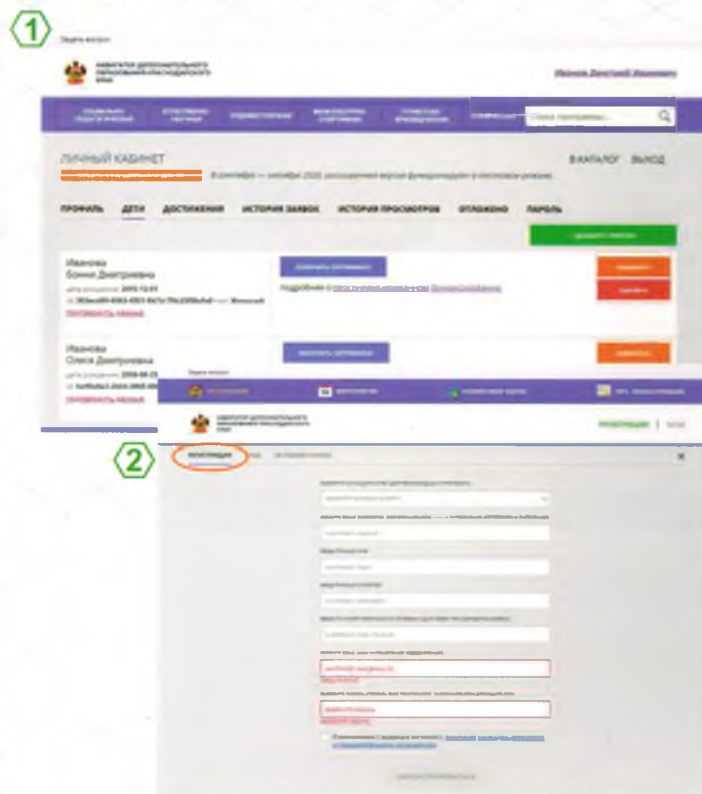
1

НАВИГАТОР ДОПОЛНИТЕЛЬНОГО ОБРАЗОВАНИЯ КРАСНОДАРСКОГО КРАЯ

Иванов Дмитрий Иванович

Поиск программы...

ЛИЧНЫЙ КАБИНЕТ

В КАТАЛОГ ВЫХОД

В сентябре — октябре 2020 расширенная версия функционирует в тестовом режиме.

ПРОФИЛЬ ДЕТИ ДОСТИЖЕНИЯ ИСТОРИЯ ЗАЯВОК ИСТОРИЯ ПРОСМОТРОВ ОТЛОЖЕНО ПАРОЛЬ

Иванова Бонни Дмитриевна

Иванова Олеся Дмитриевна

2

НАВИГАТОР ДОПОЛНИТЕЛЬНОГО ОБРАЗОВАНИЯ КРАСНОДАРСКОГО КРАЯ

РЕГИСТРАЦИЯ

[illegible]